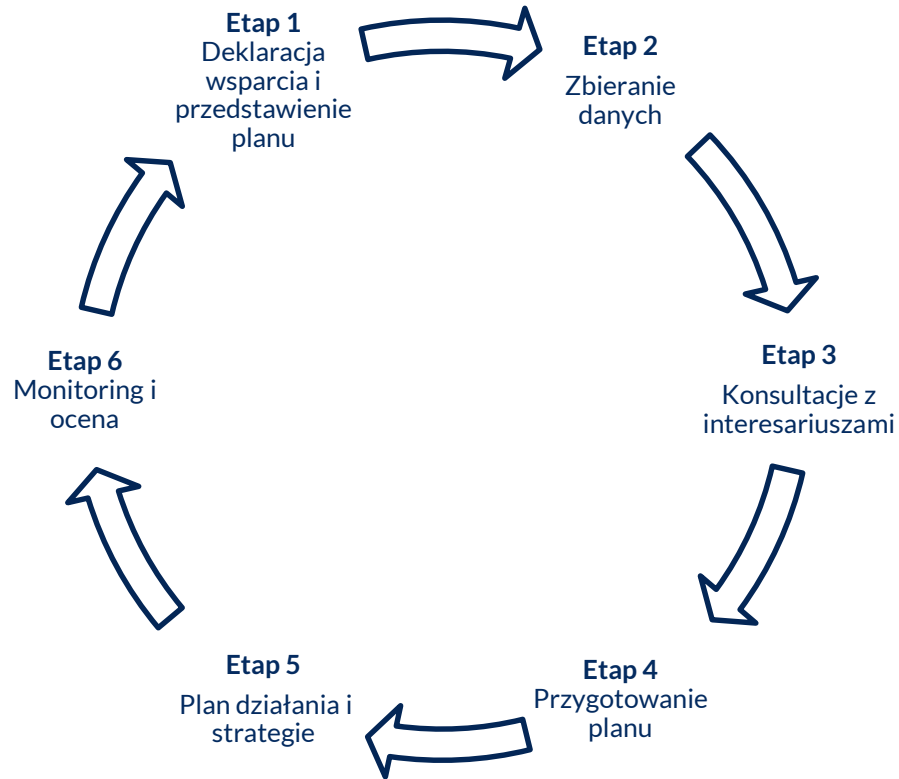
**Etap 1**
Deklaracja wsparcia i przedstawienie planu

**Etap 2**
Zbieranie danych

**Etap 3**
Konsultacje z interesariuszami

**Etap 4**
Przygotowanie planu

**Etap 5**
Plan działania i strategie

**Etap 6**
Monitoring i ocena